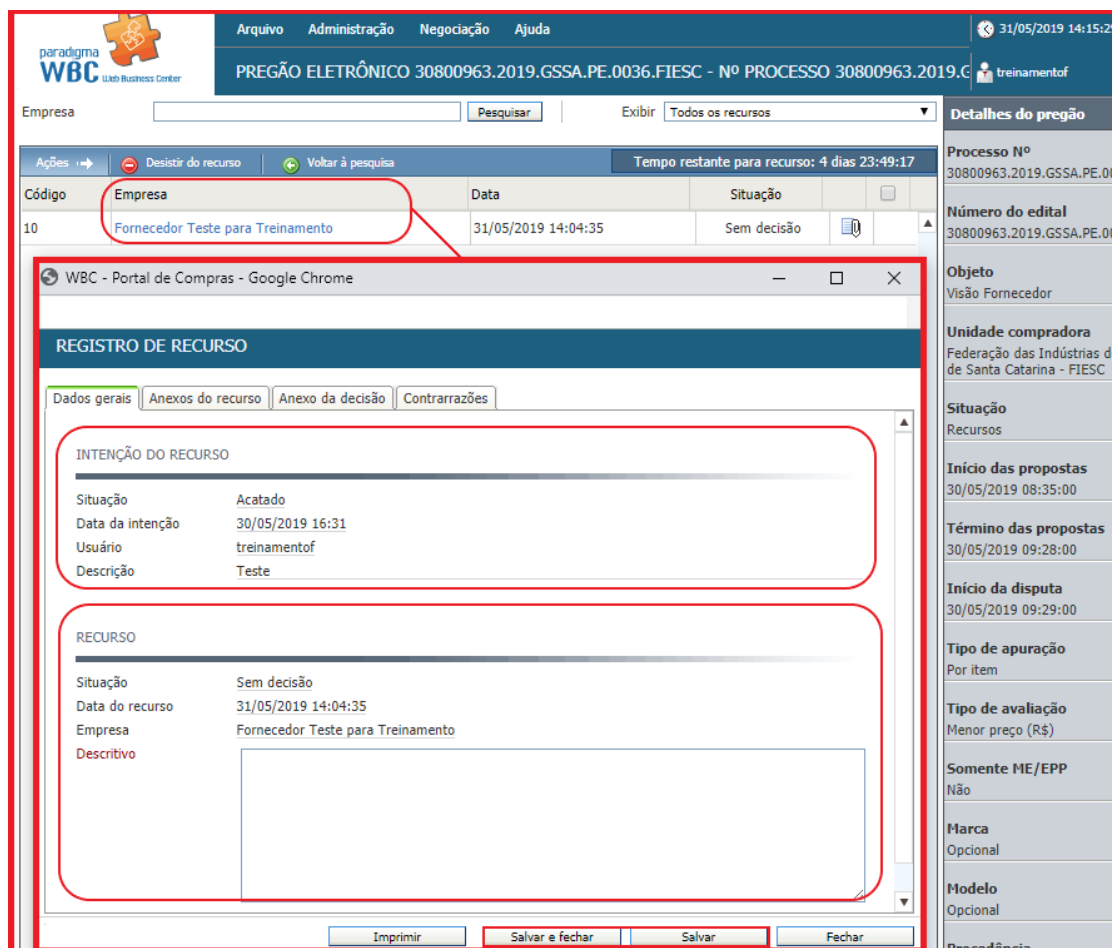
paradigma
WBC Web Business Center

Arquivo Administração Negociação Ajuda

31/05/2019 14:15:2

PREGÃO ELETRÔNICO 30800963.2019.GSSA.PE.0036.FIESC - Nº PROCESSO 30800963.2019.G

treinamentof

Empresa Pesquisar Exibir Todos os recursos

Detalhes do pregão

Ações Desistir do recurso Voltar à pesquisa Tempo restante para recurso: 4 dias 23:49:17

| Código | Empresa | Data | Situação |
|---|---|---|---|
| 10 | Fornecedor Teste para Treinamento | 31/05/2019 14:04:35 | Sem decisão |

WBC - Portal de Compras - Google Chrome

REGISTRO DE RECURSO

Dados gerais Anexos do recurso Anexo da decisão Contrarrazões

INTENÇÃO DO RECURSO

Situação Acatado
Data da intenção 30/05/2019 16:31
Usuário treinamentof
Descrição Teste

RECURSO

Situação Sem decisão
Data do recurso 31/05/2019 14:04:35
Empresa Fornecedor Teste para Treinamento
Descritivo

Imprimir Salvar e fechar Salvar Fechar

Processo Nº
30800963.2019.GSSA.PE.0

Número do edital
30800963.2019.GSSA.PE.0

Objeto
Visão Fornecedor

Unidade compradora
Federação das Indústrias d de Santa Catarina - FIESC

Situação
Recursos

Início das propostas
30/05/2019 08:35:00

Término das propostas
30/05/2019 09:28:00

Início da disputa
30/05/2019 09:29:00

Tipo de apuração
Por item

Tipo de avaliação
Menor preço (R$)

Somente ME/EPP
Não

Marca
Opcional

Modelo
Opcional

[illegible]